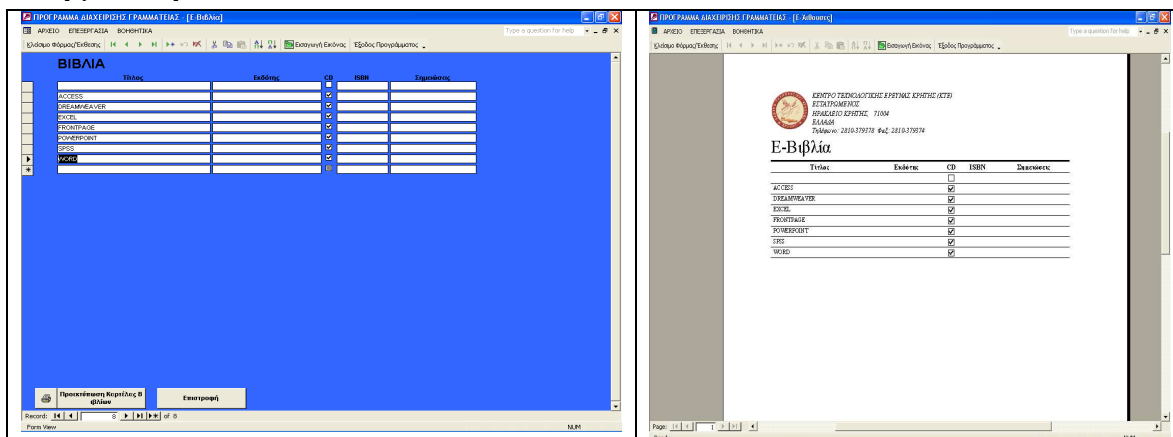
ΠΡΟΓΡΑΜΜΑ ΔΙΑΧΕΙΡΙΣΗΣ ΓΡΑΜΜΑΤΕΙΑΣ - [Ε-Βιβλία]

ΑΡΧΕΙΟ ΕΠΕΞΕΡΓΑΣΙΑ ΒΟΗΘΗΤΙΚΑ

Type a question for help

Κλείσιμο Φόρμας/Έκθεσης

Εισαγωγή Εικόνας

Έξοδος Προγράμματος

ΒΙΒΛΙΑ

| Τίτλος | Εκδότης | CD | ISBN | Σημειώσεις |
|---|---|---|---|---|
| | | ☐ | | |
| ACCESS | | ☑ | | |
| DREAMWEAVER | | ☑ | | |
| EXCEL | | ☑ | | |
| FRONTPAGE | | ☑ | | |
| POWERPOINT | | ☑ | | |
| SPSS | | ☑ | | |
| WORD | | ☑ | | |

Προεπισκόπηση Καρτέλας Βιβλίων

Επιστροφή

Record: 8 of 8

Form View

NUM

ΠΡΟΓΡΑΜΜΑ ΔΙΑΧΕΙΡΙΣΗΣ ΓΡΑΜΜΑΤΕΙΑΣ - [Ε-Αιθουσες]

ΑΡΧΕΙΟ ΕΠΕΞΕΡΓΑΣΙΑ ΒΟΗΘΗΤΙΚΑ

Type a question for help

Κλείσιμο Φόρμας/Έκθεσης

Εισαγωγή Εικόνας

Έξοδος Προγράμματος

ΚΕΝΤΡΟ ΤΕΧΝΟΛΟΓΙΚΗΣ ΕΡΕΥΝΑΣ ΚΡΗΤΗΣ (ΚΤΕ)
ΕΣΤΑΥΡΩΜΕΝΟΣ
ΗΡΑΚΛΕΙΟ ΚΡΗΤΗΣ, 71004
ΕΛΛΑΔΑ
Τηλέφωνο: 2810-379378 Φαξ: 2810-379374

Ε-Βιβλία

| Τίτλος | Εκδότης | CD | ISBN | Σημειώσεις |
|---|---|---|---|---|
| | | ☐ | | |
| ACCESS | | ☑ | | |
| DREAMWEAVER | | ☑ | | |
| EXCEL | | ☑ | | |
| FRONTPAGE | | ☑ | | |
| POWERPOINT | | ☑ | | |
| SPSS | | ☑ | | |
| WORD | | ☑ | | |

Page: 1